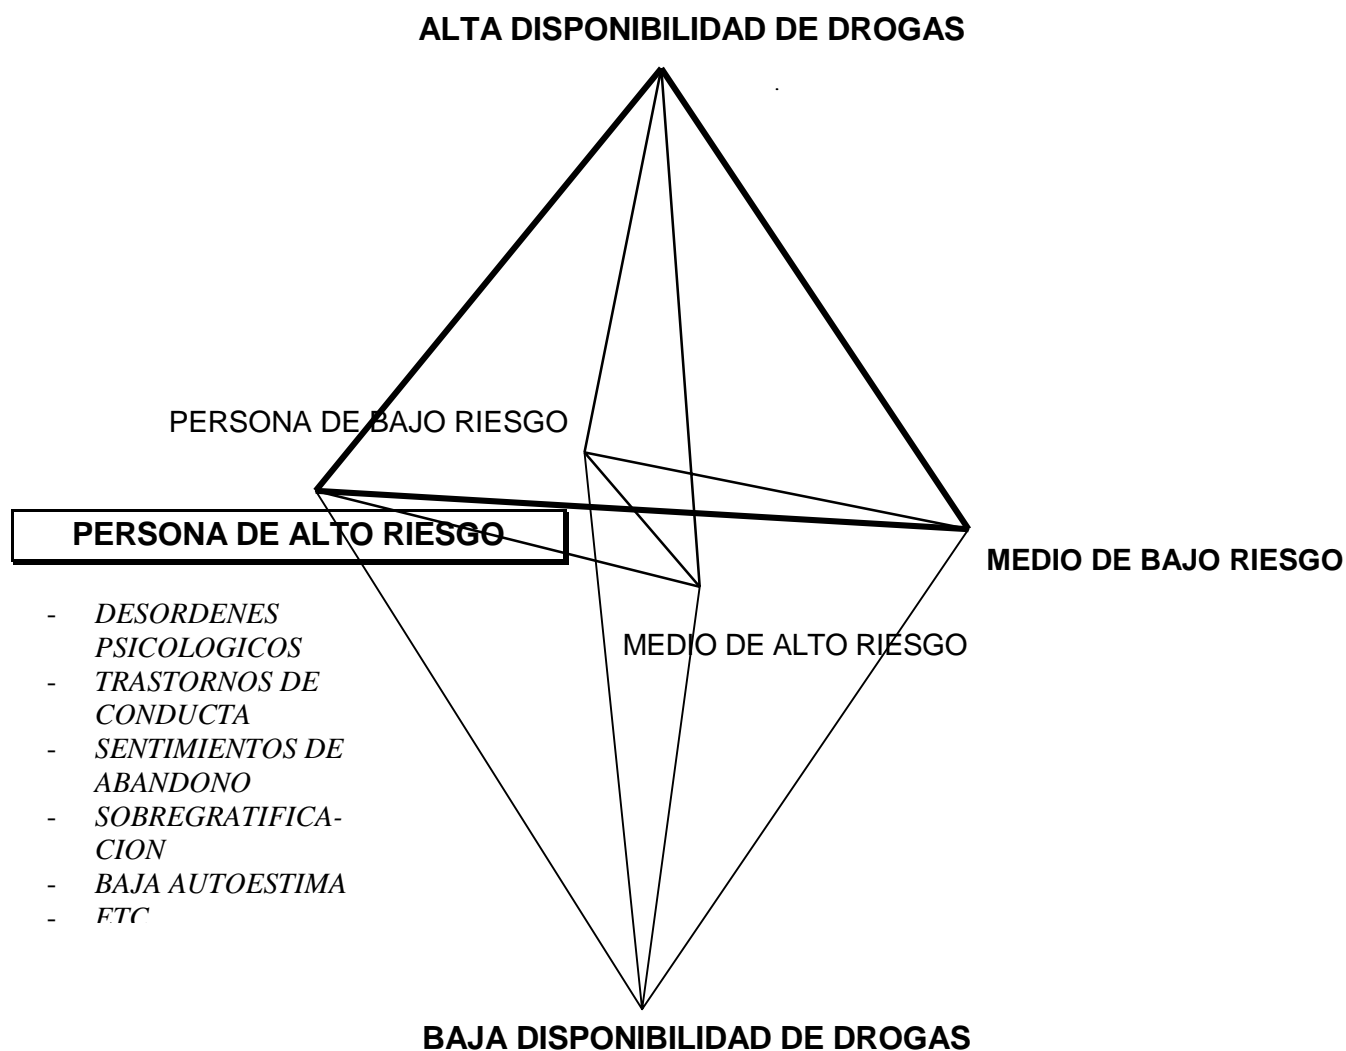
ALTA DISPONIBILIDAD DE DROGAS

PERSONA DE BAJO RIESGO

PERSONA DE ALTO RIESGO

MEDIO DE BAJO RIESGO

- DESORDENES PSICOLOGICOS
- TRASTORNOS DE CONDUCTA
- SENTIMIENTOS DE ABANDONO
- SOBREGRATIFICACION
- BAJA AUTOESTIMA
- ETC

MEDIO DE ALTO RIESGO

BAJA DISPONIBILIDAD DE DROGAS